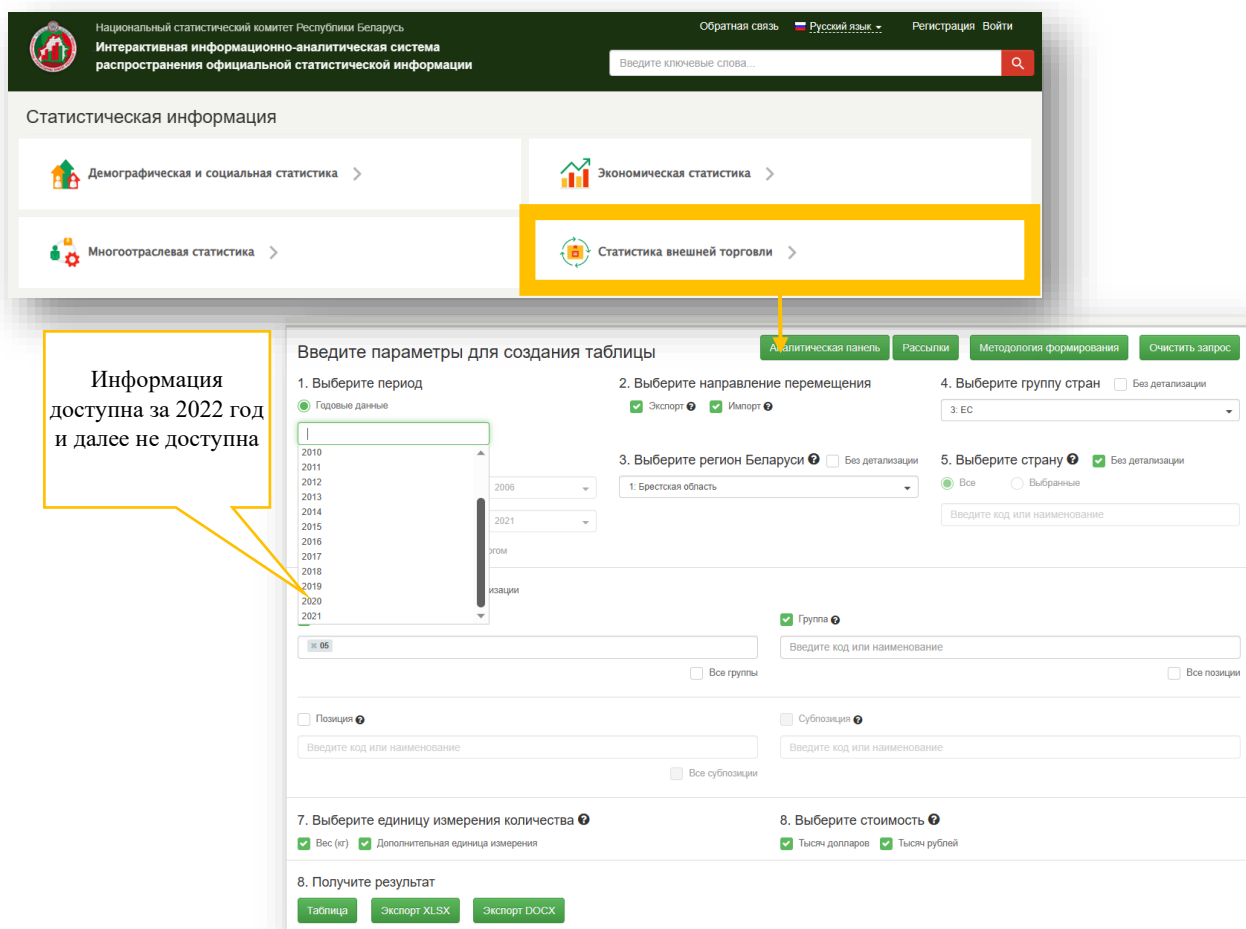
Национальный статистический комитет Республики Беларусь
Интерактивная информационно-аналитическая система распространения официальной статистической информации

Обратная связь Русский язык Регистрация Войти

Введите ключевые слова...

Статистическая информация

Демографическая и социальная статистика

Экономическая статистика

Многоотраслевая статистика

Статистика внешней торговли

Информация доступна за 2022 год и далее не доступна

Введите параметры для создания таблицы

Аналитическая панель Рассылки Методология формирования Очистить запрос

1. Выберите период

Годовые данные

2010
2011
2012
2013
2014
2015
2016
2017
2018
2019
2020
2021

2006

2021

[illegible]огом

2. Выберите направление перемещения

Экспорт Импорт

3. Выберите регион Беларуси Без детализации

1: Брестская область

4. Выберите группу стран Без детализации

3: ЕС

5. Выберите страну Без детализации

Все Выбранные

Введите код или наименование

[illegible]изации

05

Все группы

Группа

Введите код или наименование

Все позиции

Позиция

Введите код или наименование

Все субпозиции

Субпозиция

Введите код или наименование

7. Выберите единицу измерения количества

Вес (кг) Дополнительная единица измерения

8. Выберите стоимость

Тысяч долларов Тысяч рублей

8. Получите результат

Таблица Экспорт XLSX Экспорт DOCX